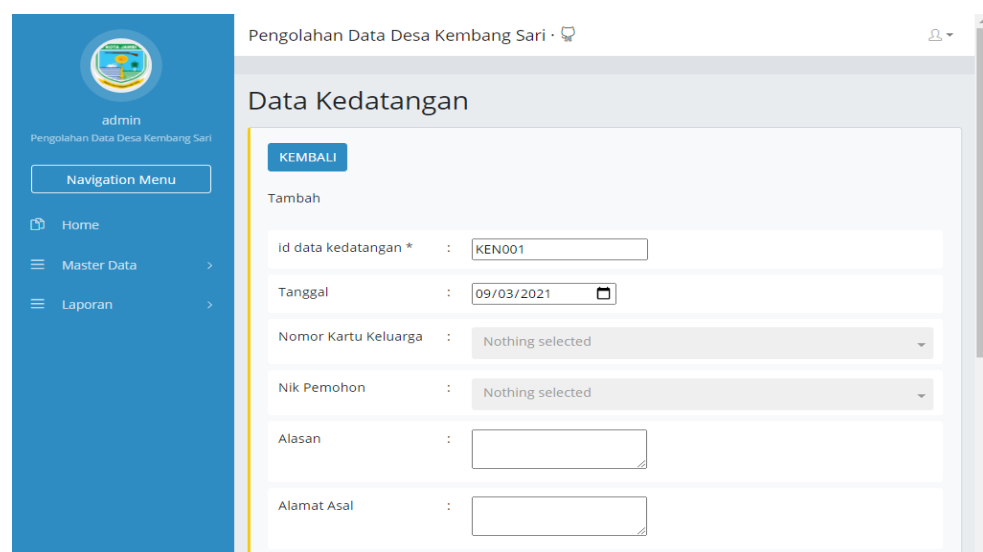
admin
Pengolahan Data Desa Kembang Sari

Navigation Menu

Home

Master Data

Laporan

Pengolahan Data Desa Kembang Sari ·

Data Kedatangan

KEMBALI

Tambah

id data kedatangan * : KEN001

Tanggal : 09/03/2021

Nomor Kartu Keluarga : Nothing selected

Nik Pemohon : Nothing selected

Alasan :

Alamat Asal :